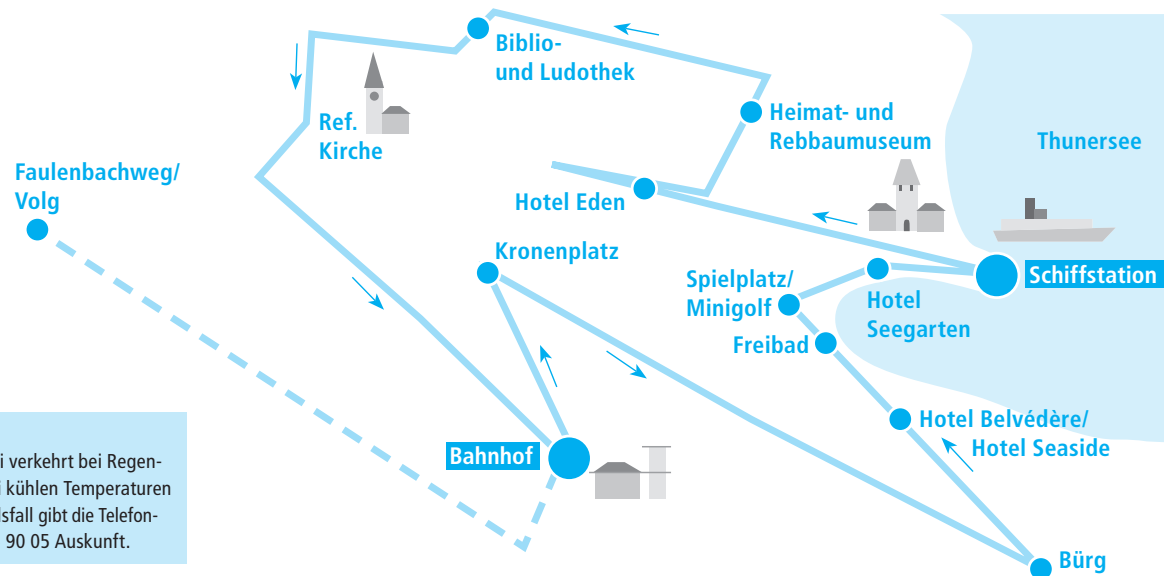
Biblio- und Ludothek

Ref. Kirche

Heimat- und Rebbaumuseum

Thunersee

Faulenbachweg/ Volg

Hotel Eden

Kronenplatz

Spielplatz/ Minigolf

Schiffstation

Hotel Seegarten

Freibad

Hotel Belvédère/ Hotel Seaside

Bahnhof

Bürg

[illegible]i verkehrt bei Regen- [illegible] kühlen Temperaturen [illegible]sfall gibt die Telefon- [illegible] 90 05 Auskunft.